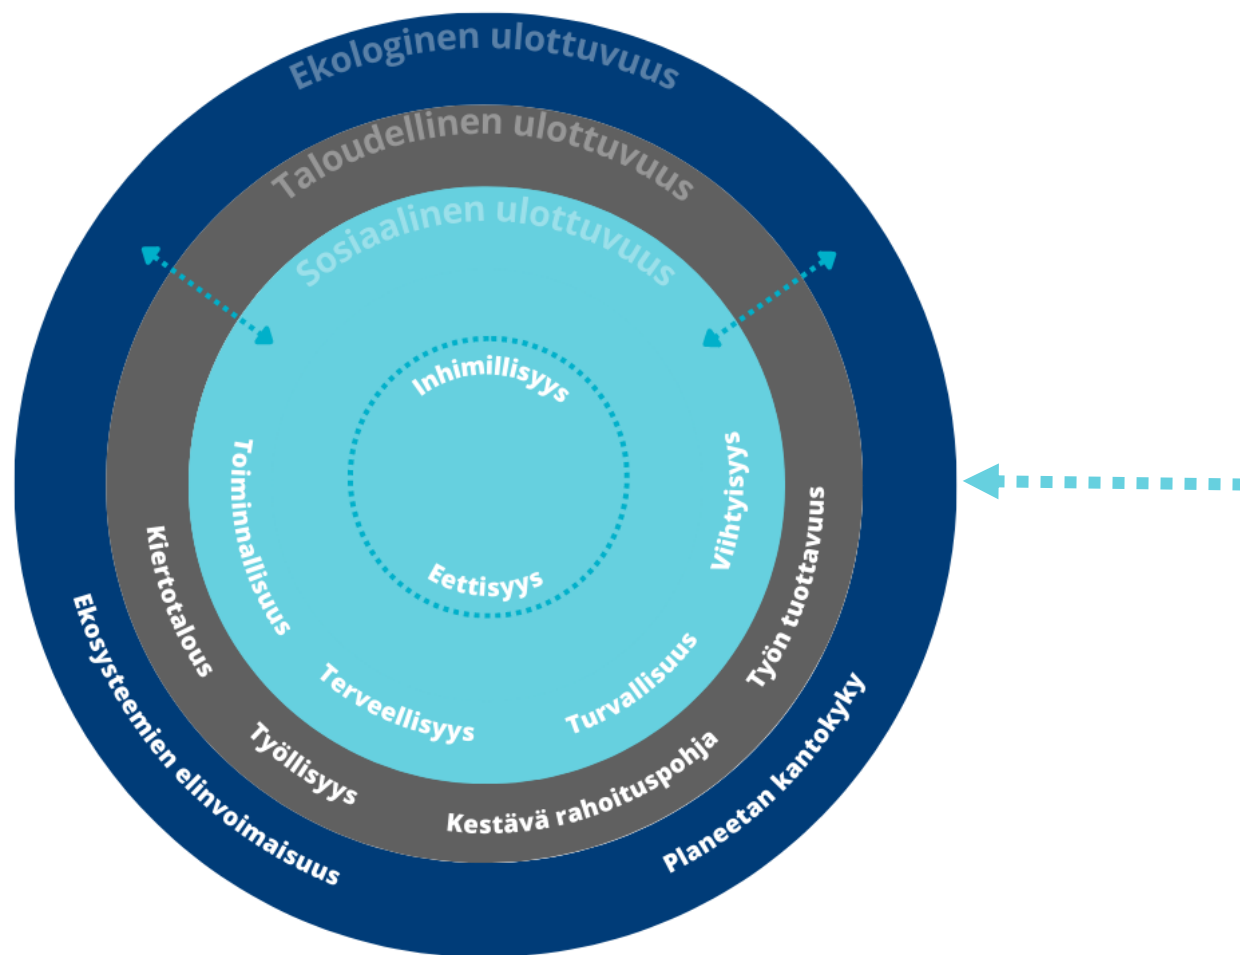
Ekologinen ulottuvuus

Taloudellinen ulottuvuus

Sosiaalinen ulottuvuus

Inhimillisyys

Eettisyys

Toiminnallisuus

Viihtyisyys

Terveellisyys

Turvallisuus

Kiertotalous

Työn tuottavuus

Työllisyys

Kestävä rahoituspohja

Ekosysteemien elinvoimaisuus

Planeetan kantokyky